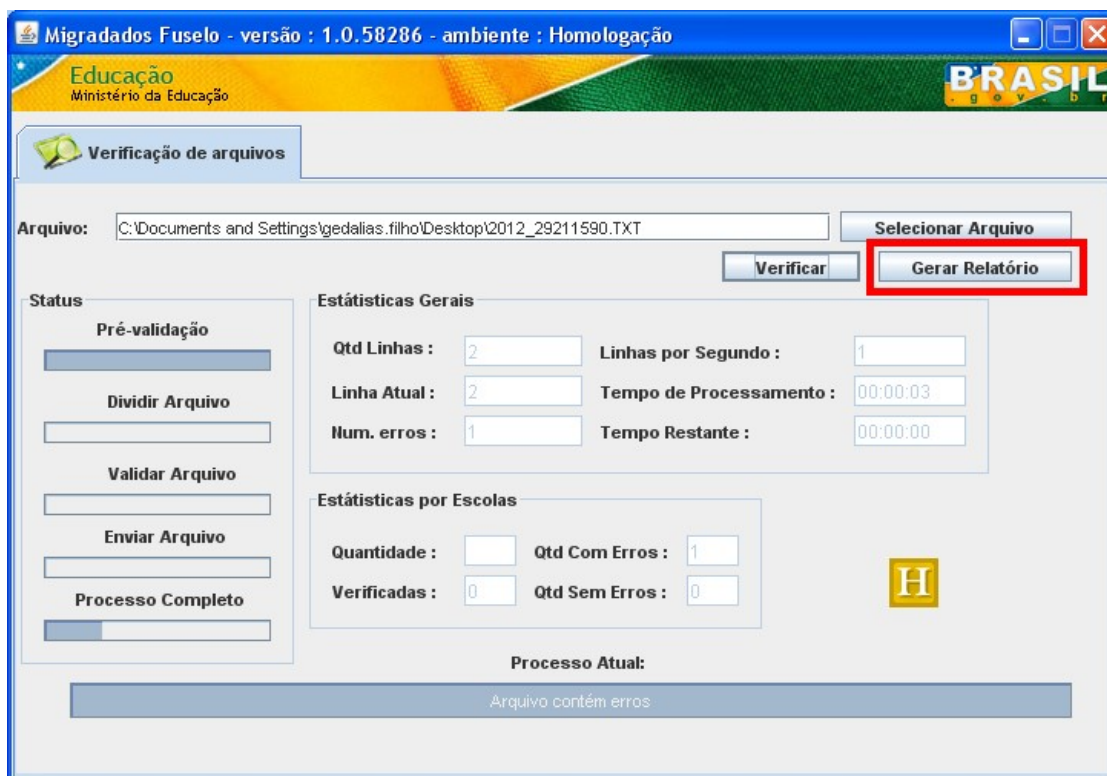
Migradados Fuselo - versão : 1.0.58286 - ambiente : Homologação

Educação
Ministério da Educação

BRASIL
.gov.br

Verificação de arquivos

Arquivo: C:\Documents and Settings\gedalias.filho\Desktop\2012_29211590.TXT

Selecionar Arquivo

Verificar

Gerar Relatório

Status

Pré-validação

Dividir Arquivo

Validar Arquivo

Enviar Arquivo

Processo Completo

Estátisticas Gerais

Qtd Linhas : 2

Linhas por Segundo : 1

Linha Atual : 2

Tempo de Processamento : 00:00:03

Num. erros : 1

Tempo Restante : 00:00:00

Estátisticas por Escolas

Quantidade :

Qtd Com Erros : 1

Verificadas : 0

Qtd Sem Erros : 0

H

Processo Atual:

Arquivo contém erros